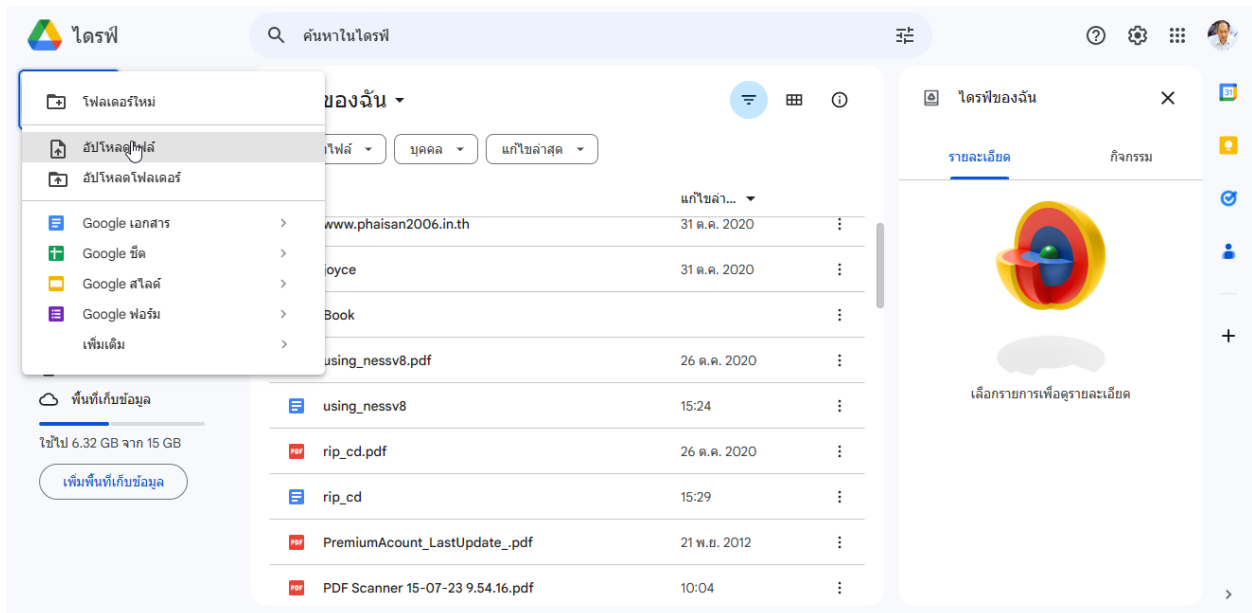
ไดรฟ์

ค้นหาในไดรฟ์

โฟลเดอร์ใหม่
อัปโหลดไฟล์
อัปโหลดโฟลเดอร์
Google เอกสาร
Google ชีต
Google สไลด์
Google ฟอร์ม
เพิ่มเติม

พื้นที่เก็บข้อมูล
ใช้ไป 6.32 GB จาก 15 GB
เพิ่มพื้นที่เก็บข้อมูล

ของฉัน

ไฟล์ | บุคคล | แก้ไขล่าสุด

แก้ไขล่า...

| | |
|---|---|
| www.phaisan2006.in.th | 31 ต.ค. 2020 |
| joyce | 31 ต.ค. 2020 |
| Book | |
| using_nessv8.pdf | 26 ต.ค. 2020 |
| using_nessv8 | 15:24 |
| rip_cd.pdf | 26 ต.ค. 2020 |
| rip_cd | 15:29 |
| PremiumAcount_LastUpdate_.pdf | 21 พ.ย. 2012 |
| PDF Scanner 15-07-23 9.54.16.pdf | 10:04 |

ไดรฟ์ของฉัน
รายละเอียด
กิจกรรม
เลือกรายการเพื่อดูรายละเอียด